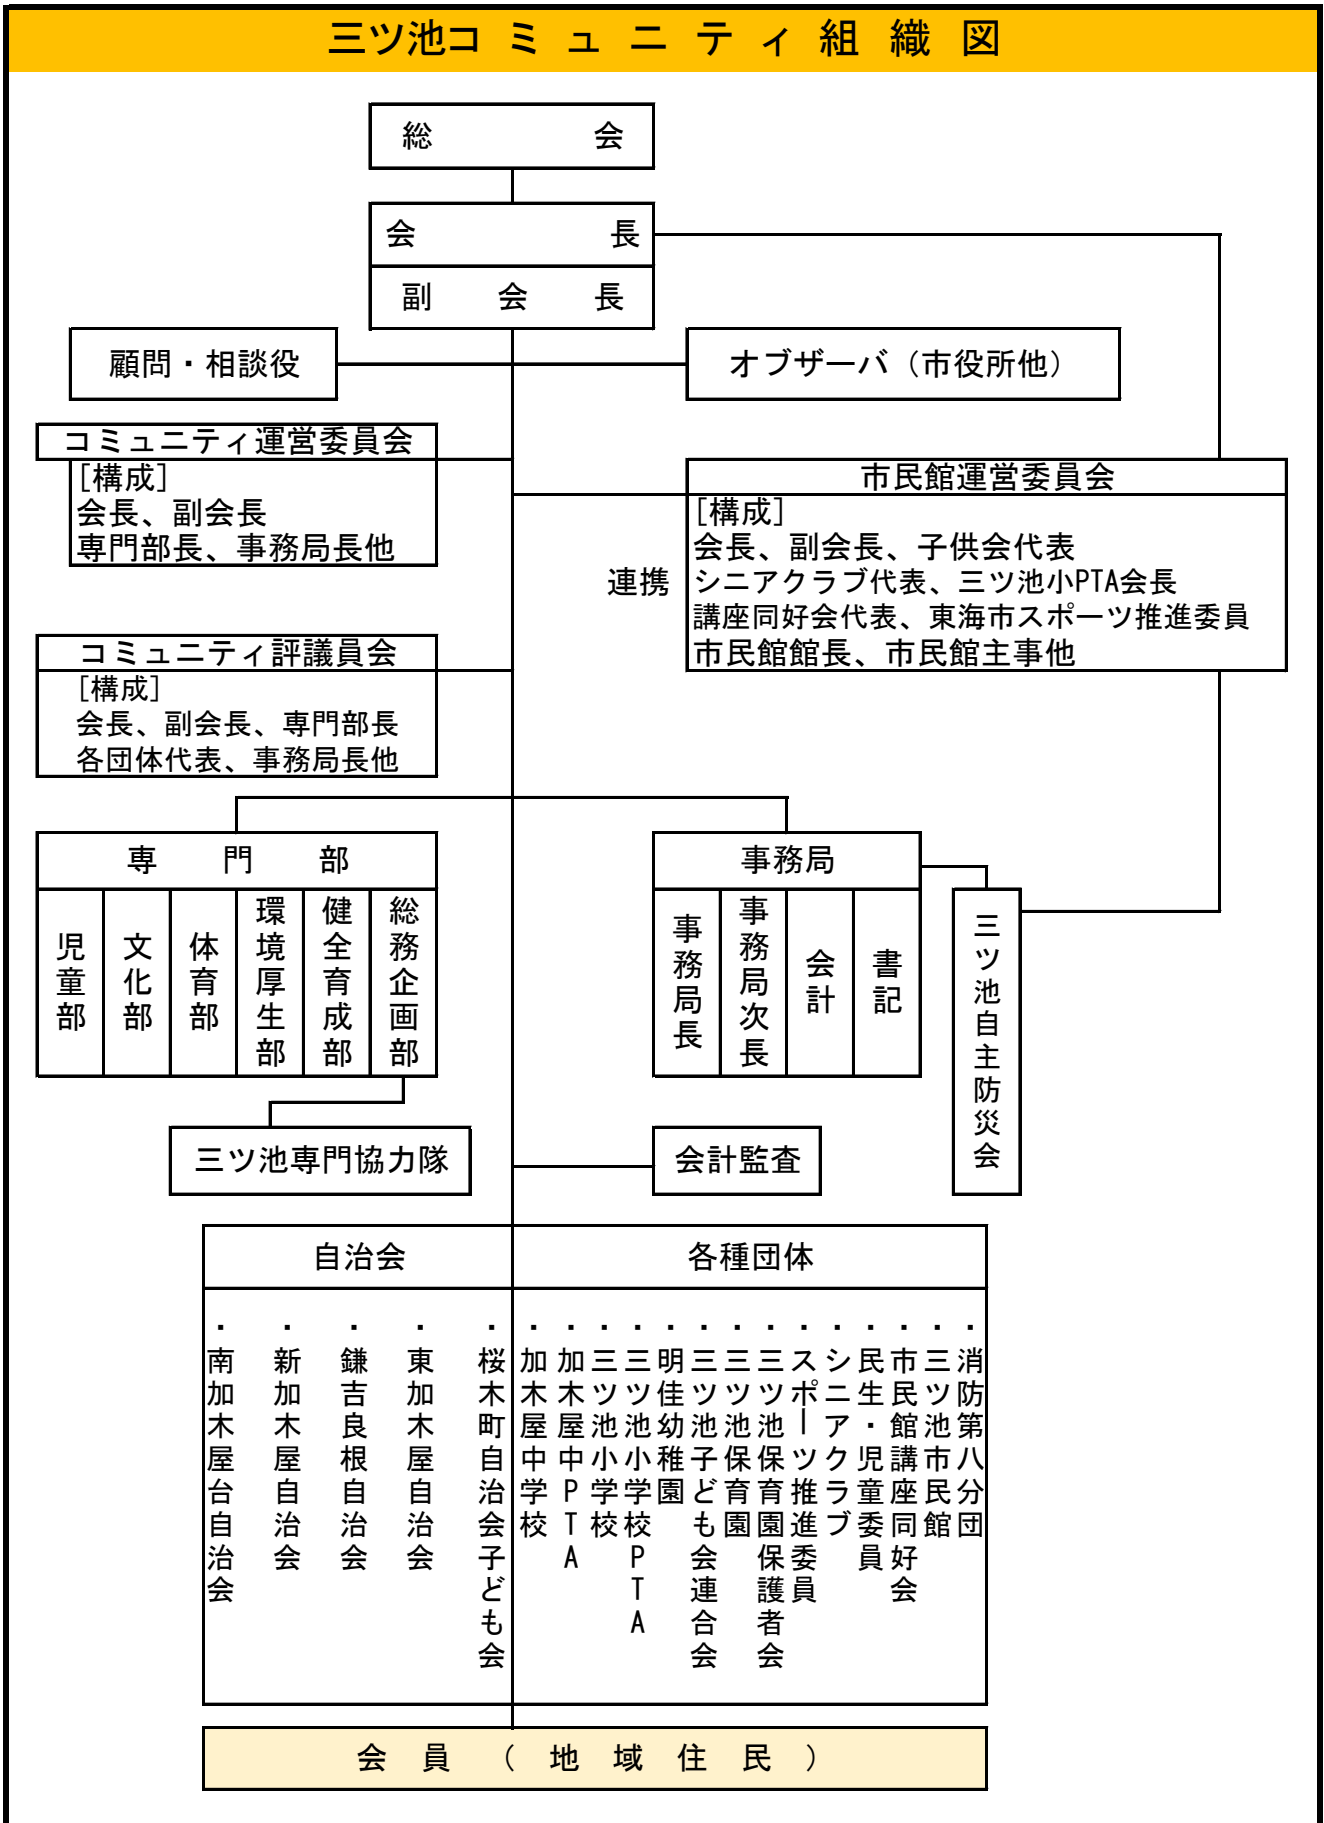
三ツ池コミュニティ組織図

総会

会長
副会長

顧問・相談役

オブザーバ（市役所他）

コミュニティ運営委員会
［構成］
会長、副会長
専門部長、事務局長他

市民館運営委員会
［構成］
会長、副会長、子供会代表
シニアクラブ代表、三ツ池小PTA会長
講座同好会代表、東海市スポーツ推進委員
市民館館長、市民館主事他

連携

コミュニティ評議員会
［構成］
会長、副会長、専門部長
各団体代表、事務局長他

専門部
児童部
文化部
体育部
環境厚生部
健全育成部
総務企画部

事務局
事務局長
事務局次長
会計
書記

三ツ池自主防災会

三ツ池専門協力隊

会計監査

自治会
・南加木屋台自治会
・新加木屋自治会
・鎌吉良根自治会
・東加木屋自治会
・桜木町自治会子ども会

各種団体
・加木屋中学校
・加木屋中PTA
・三ツ池小学校
・三ツ池小学校PTA
・明佳幼稚園
・三ツ池子ども会連合会
・三ツ池保育園
・三ツ池保育園保護者会
・スポーツ推進委員
・シニアクラブ
・民生・児童委員
・市民館講座同好会
・三ツ池市民館
・消防第八分団

会員（地域住民）